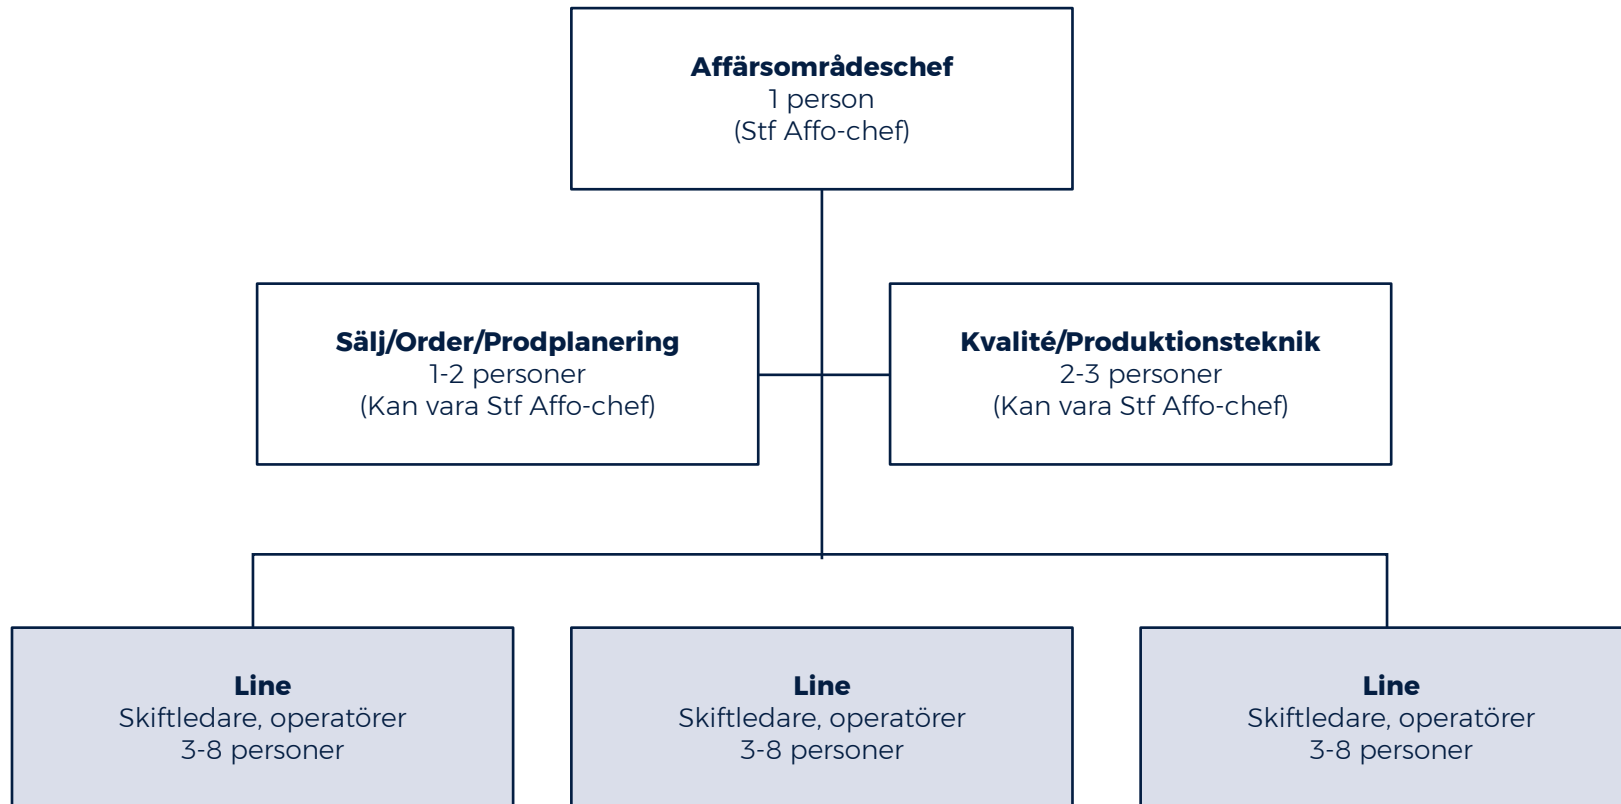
**Affärsområdeschef**
1 person
(Stf Affo-chef)

**Sälj/Order/Prodplanering**
1-2 personer
(Kan vara Stf Affo-chef)

**Kvalité/Produktionsteknik**
2-3 personer
(Kan vara Stf Affo-chef)

**Line**
Skiftledare, operatörer
3-8 personer

**Line**
Skiftledare, operatörer
3-8 personer

**Line**
Skiftledare, operatörer
3-8 personer